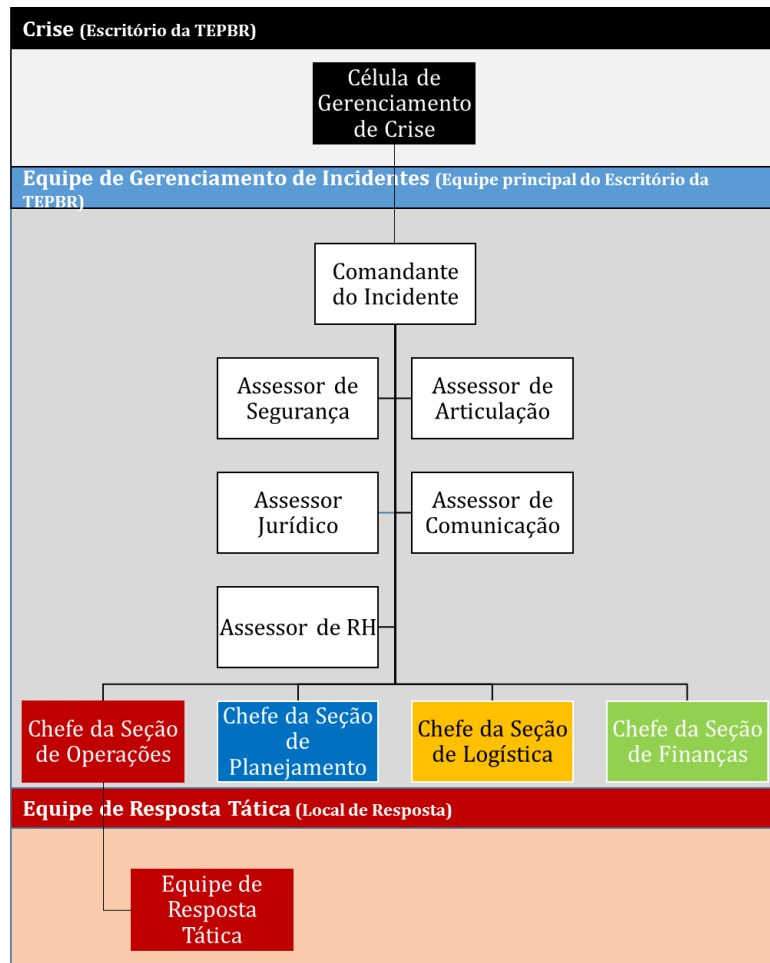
Crise (Escritório da TEPBR)

Célula de Gerenciamento de Crise

Equipe de Gerenciamento de Incidentes (Equipe principal do Escritório da TEPBR)

Comandante do Incidente

Assessor de Segurança

Assessor de Articulação

Assessor Jurídico

Assessor de Comunicação

Assessor de RH

Chefe da Seção de Operações

Chefe da Seção de Planejamento

Chefe da Seção de Logística

Chefe da Seção de Finanças

Equipe de Resposta Tática (Local de Resposta)

Equipe de Resposta Tática